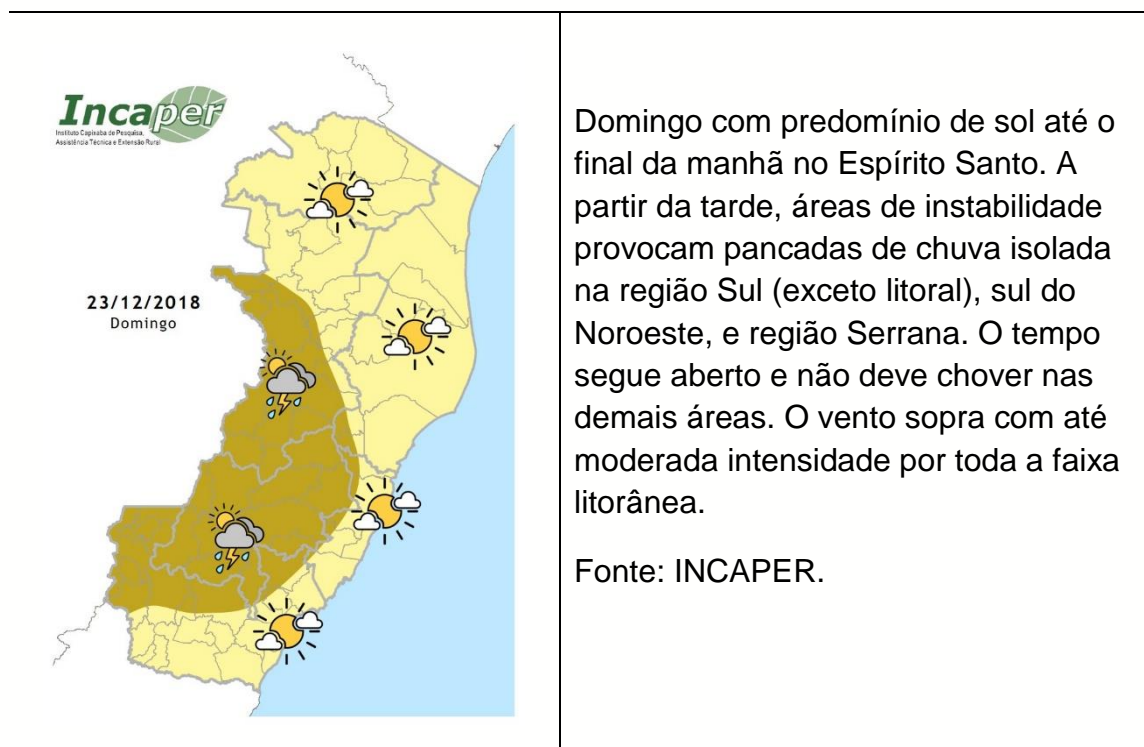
Incaper
Instituto Capixaba de Pesquisa, Assistência Técnica e Extensão Rural

23/12/2018
Domingo

Domingo com predomínio de sol até o final da manhã no Espírito Santo. A partir da tarde, áreas de instabilidade provocam pancadas de chuva isolada na região Sul (exceto litoral), sul do Noroeste, e região Serrana. O tempo segue aberto e não deve chover nas demais áreas. O vento sopra com até moderada intensidade por toda a faixa litorânea.

Fonte: INCAPER.